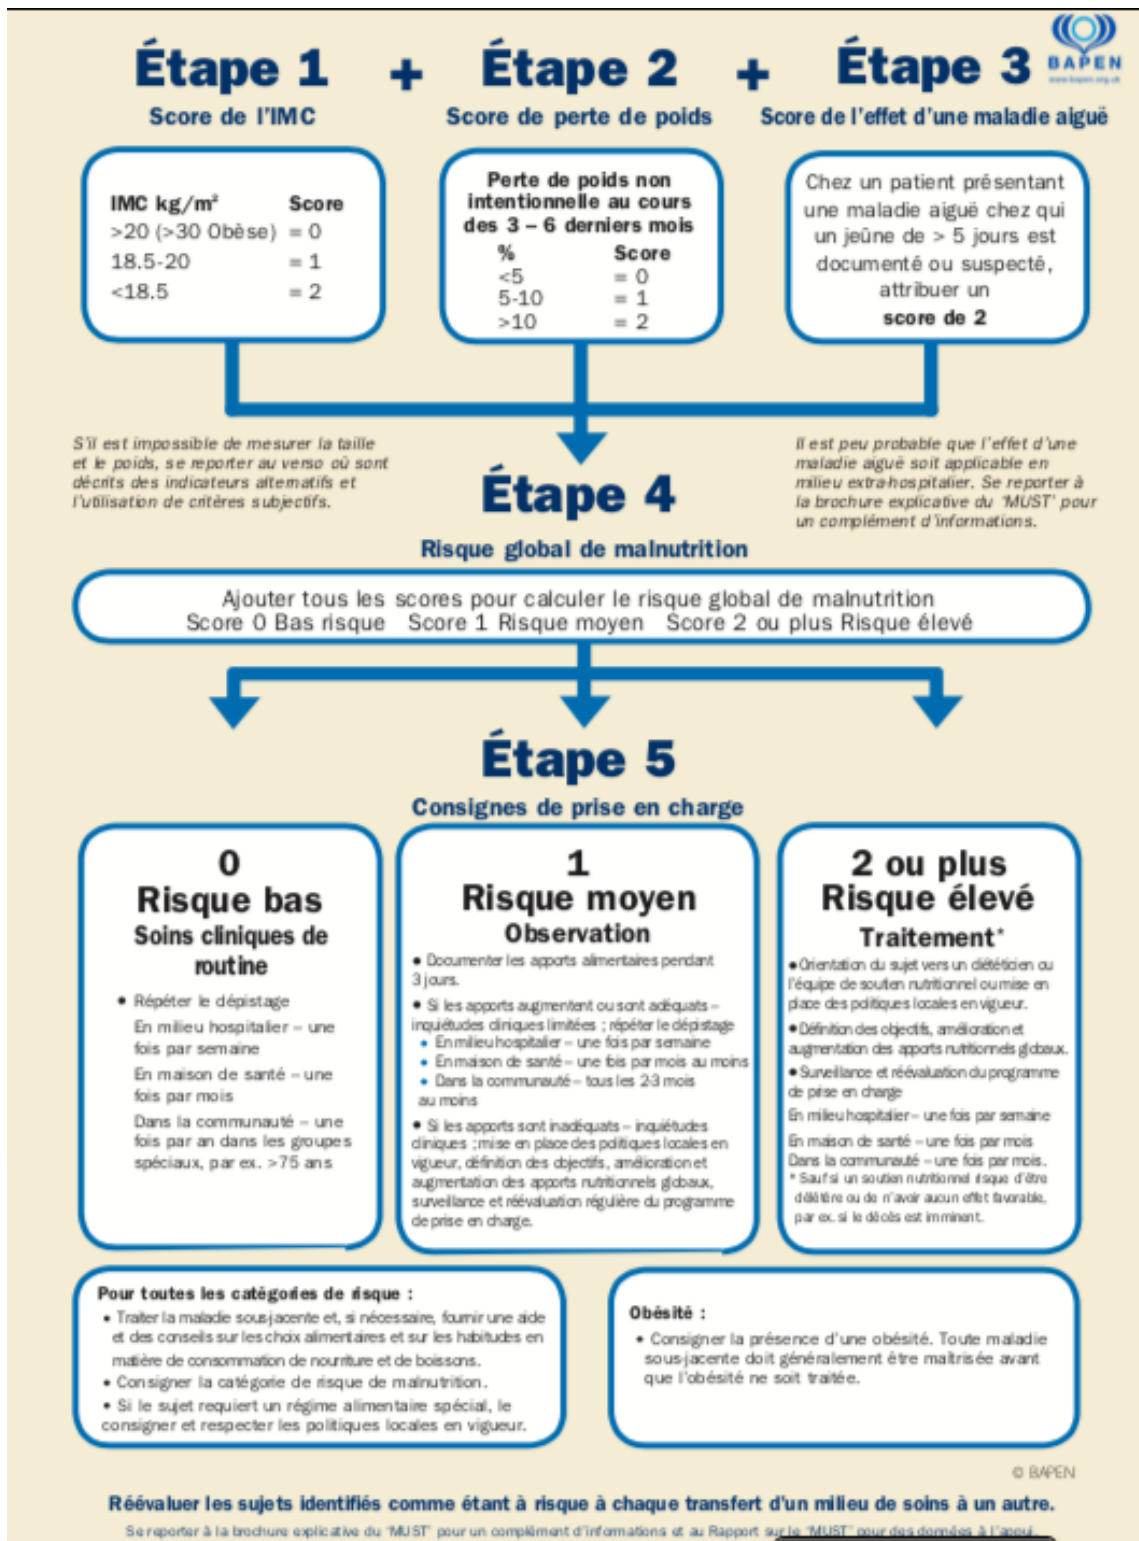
Étape 1
Score de l'IMC

+

Étape 2
Score de perte de poids

+

Étape 3
Score de l'effet d'une maladie aiguë

BAPEN
www.bapen.org.uk

| IMC kg/m² | Score |
|---|---|
| >20 (>30 Obèse) | = 0 |
| 18.5-20 | = 1 |
| <18.5 | = 2 |

Perte de poids non intentionnelle au cours des 3 – 6 derniers mois

| % | Score |
|---|---|
| <5 | = 0 |
| 5-10 | = 1 |
| >10 | = 2 |

Chez un patient présentant une maladie aiguë chez qui un jeûne de > 5 jours est documenté ou suspecté, attribuer un score de 2

S'il est impossible de mesurer la taille et le poids, se reporter au verso où sont décrits des indicateurs alternatifs et l'utilisation de critères subjectifs.

Étape 4
Risque global de malnutrition

Il est peu probable que l'effet d'une maladie aiguë soit applicable en milieu extra-hospitalier. Se reporter à la brochure explicative du 'MUST' pour un complément d'informations.

Ajouter tous les scores pour calculer le risque global de malnutrition
Score 0 Bas risque Score 1 Risque moyen Score 2 ou plus Risque élevé

Étape 5
Consignes de prise en charge

0
Risque bas
Soins cliniques de routine
• Répéter le dépistage
En milieu hospitalier – une fois par semaine
En maison de santé – une fois par mois
Dans la communauté – une fois par an dans les groupes spéciaux, par ex. >75 ans

1
Risque moyen
Observation
• Documenter les apports alimentaires pendant 3 jours.
• Si les apports augmentent ou sont adéquats – inquiétudes cliniques limitées ; répéter le dépistage
• En milieu hospitalier – une fois par semaine
• En maison de santé – une fois par mois au moins
• Dans la communauté – tous les 2-3 mois au moins
• Si les apports sont inadéquats – inquiétudes cliniques ; mise en place des politiques locales en vigueur, définition des objectifs, amélioration et augmentation des apports nutritionnels globaux, surveillance et réévaluation régulière du programme de prise en charge.

2 ou plus
Risque élevé
Traitement*
• Orientation du sujet vers un diététicien ou l'équipe de soutien nutritionnel ou mise en place des politiques locales en vigueur.
• Définition des objectifs, amélioration et augmentation des apports nutritionnels globaux.
• Surveillance et réévaluation du programme de prise en charge
En milieu hospitalier – une fois par semaine
En maison de santé – une fois par mois
Dans la communauté – une fois par mois.
* Sauf si un soutien nutritionnel risque d'être délétère ou de n'avoir aucun effet favorable, par ex. si le décès est imminent.

Pour toutes les catégories de risque :
• Traiter la maladie sous-jacente et, si nécessaire, fournir une aide et des conseils sur les choix alimentaires et sur les habitudes en matière de consommation de nourriture et de boissons.
• Consigner la catégorie de risque de malnutrition.
• Si le sujet requiert un régime alimentaire spécial, le consigner et respecter les politiques locales en vigueur.

Obésité :
• Consigner la présence d'une obésité. Toute maladie sous-jacente doit généralement être maîtrisée avant que l'obésité ne soit traitée.

© BAPEN

Réévaluer les sujets identifiés comme étant à risque à chaque transfert d'un milieu de soins à un autre.

Se reporter à la brochure explicative du 'MUST' pour un complément d'informations et au Rapport sur le 'MUST' pour des données à l'appui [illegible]